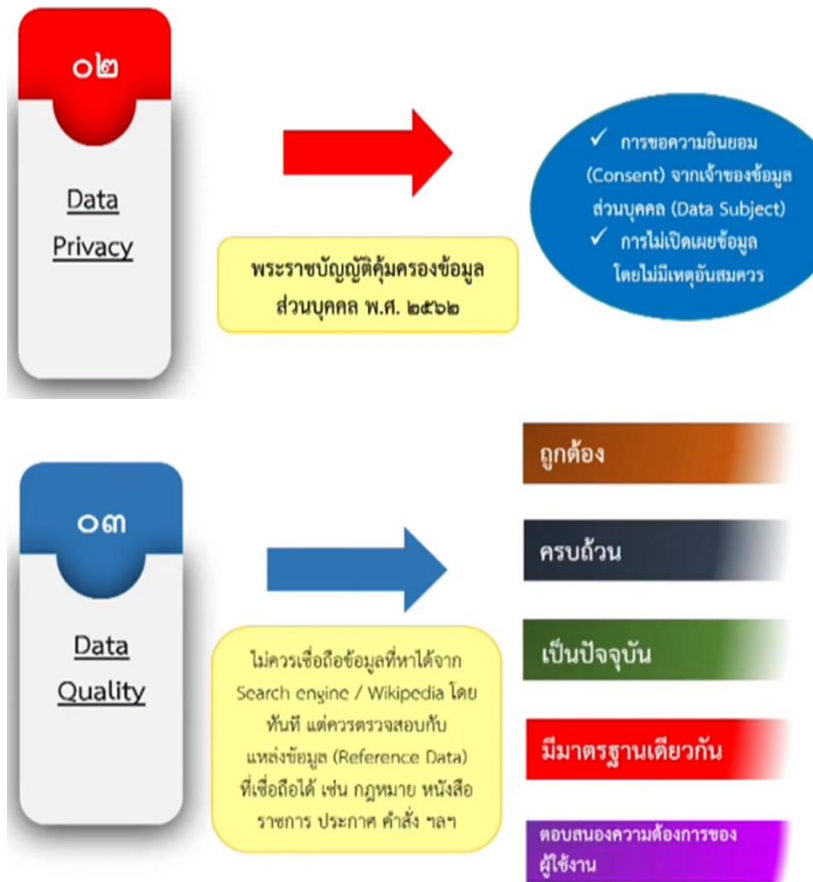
๐๒

Data Privacy

พระราชบัญญัติคุ้มครองข้อมูลส่วนบุคคล พ.ศ. ๒๕๖๒

✓ การขอความยินยอม (Consent) จากเจ้าของข้อมูลส่วนบุคคล (Data Subject)
✓ การไม่เปิดเผยข้อมูลโดยไม่มีเหตุอันสมควร

๐๓

Data Quality

ไม่ควรเชื่อถือข้อมูลที่หาได้จาก Search engine / Wikipedia โดยทันที แต่ควรตรวจสอบกับแหล่งข้อมูล (Reference Data) ที่เชื่อถือได้ เช่น กฎหมาย หนังสือราชการ ประกาศ คำสั่ง ฯลฯ

ถูกต้อง

ครบถ้วน

เป็นปัจจุบัน

มีมาตรฐานเดียวกัน

ตอบสนองความต้องการของผู้ใช้งาน